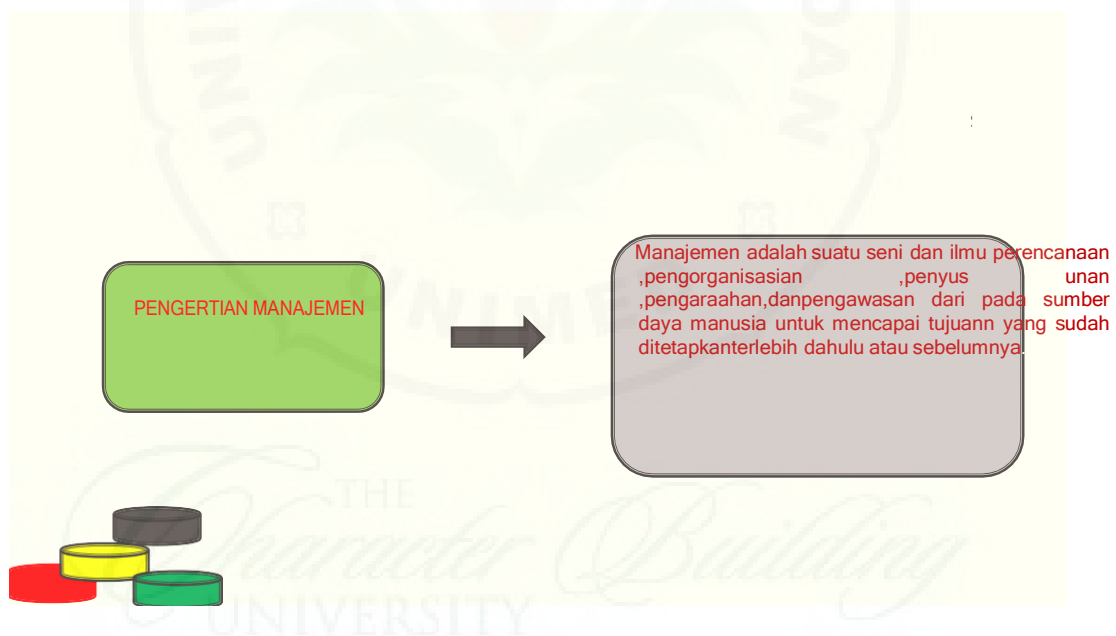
PENGERTIAN MANAJEMEN

Manajemen adalah suatu seni dan ilmu perencanaan ,pengorganisasian ,penyus unan ,pengaraahan,danpengawasan dari pada sumber daya manusia untuk mencapai tujuann yang sudah ditetapkanterlebih dahulu atau sebelumnya.

THE Character Building UNIVERSITY